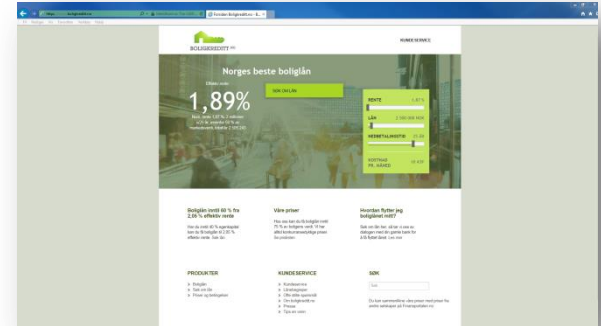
Forsiden Boligkreditt.no - B...

BOLIGKREDITT

KUNDESERVICE

Norges beste boliglån

Effektiv rente

1,89%

SØK OM LÅN

RENTE

LÅN

NEDBETALINGSTID

KOSTNAD PR. MÅNED

Boliglån inntil 60 % fra 2,89 % effektiv rente

Våre priser

Hvordan flytter jeg boliglånet mitt?

PRODUKTER

KUNDESERVICE

SØK